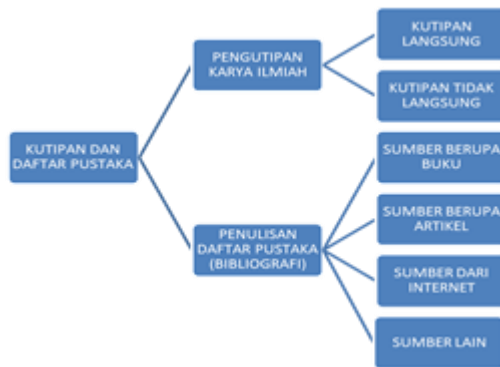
KUTIPAN DAN DAFTAR PUSTAKA

PENGUTIPAN KARYA ILMIAH

KUTIPAN LANGSUNG

KUTIPAN TIDAK LANGSUNG

PENULISAN DAFTAR PUSTAKA (BIBLIOGRAFI)

SUMBER BERUPA BUKU

SUMBER BERUPA ARTIKEL

SUMBER DARI INTERNET

SUMBER LAIN